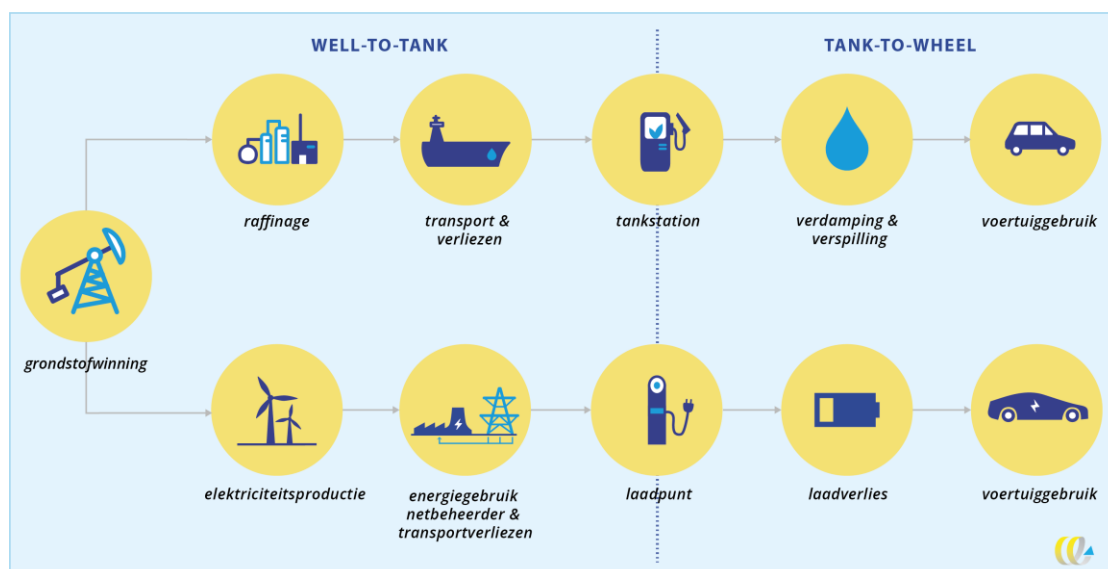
WELL-TO-TANK

TANK-TO-WHEEL

grondstofwinning

raffinage

transport & verliezen

tankstation

verdamping & verspilling

voertuiggebruik

elektriciteitsproductie

energiegebruik netbeheerder & transportverliezen

laadpunt

laadverlies

voertuiggebruik